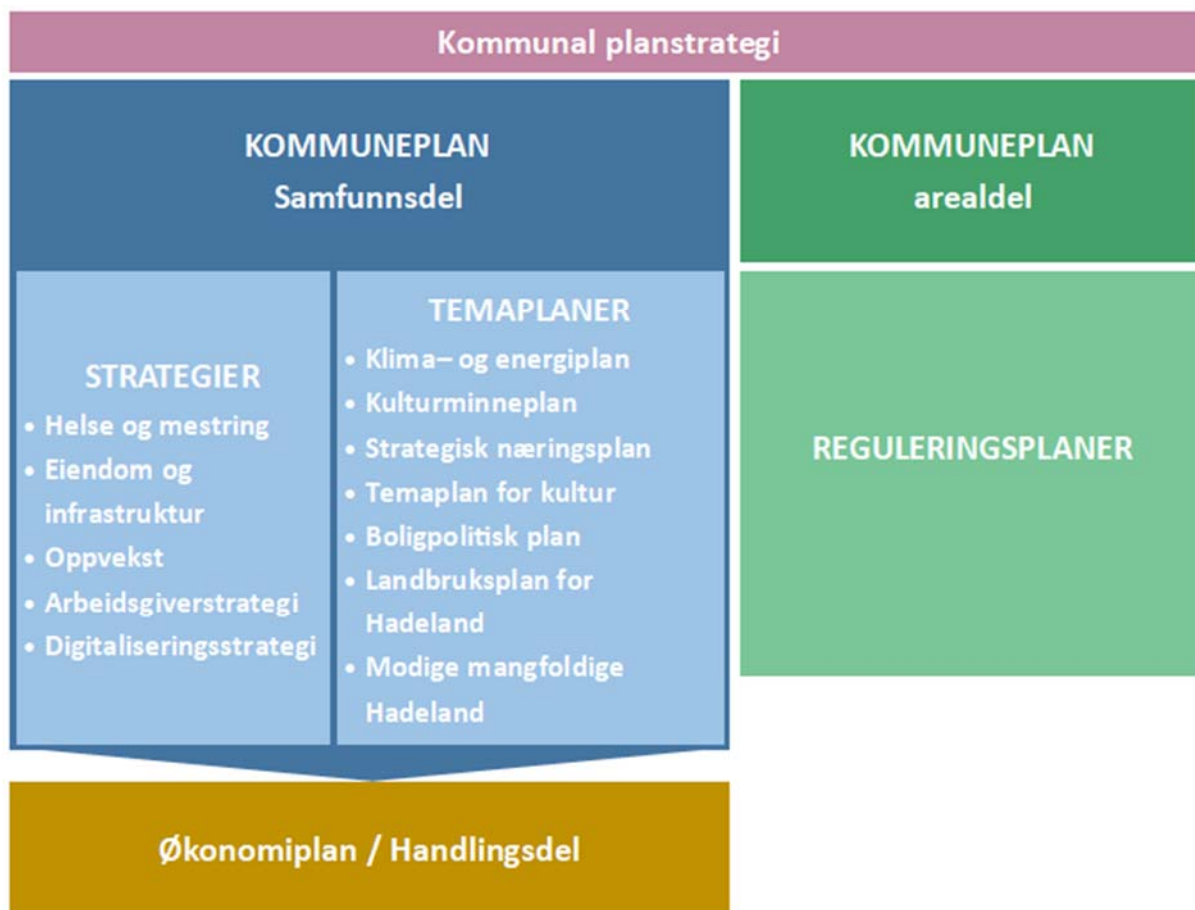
Kommunal planstrategi

KOMMUNEPLAN
Samfunnsdel

STRATEGIER
• Helse og mestring
• Eiendom og infrastruktur
• Oppvekst
• Arbeidsgiverstrategi
• Digitaliseringsstrategi

TEMAPLANER
• Klima– og energiplan
• Kulturminneplan
• Strategisk næringsplan
• Temaplan for kultur
• Boligpolitisk plan
• Landbruksplan for Hadeland
• Modige mangfoldige Hadeland

KOMMUNEPLAN
arealdel

REGULERINGSPLANER

Økonomiplan / Handlingsdel